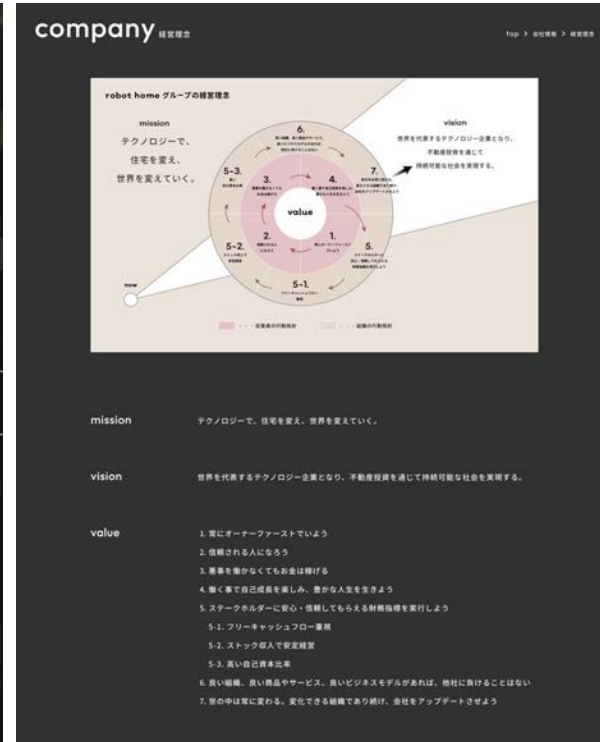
company 経営理念

top > 会社情報 > 経営理念

robot home グループの経営理念

mission
テクノロジーで、
住宅を変え、
世界を変えていく。

vision
世界を代表するテクノロジー企業となり、
不動産投資を通じて
持続可能な社会を実現する。

6.
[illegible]

7.
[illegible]

5-3.
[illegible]

3.
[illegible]

4.
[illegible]

value

2.
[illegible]

1.
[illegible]

5-2.
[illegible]

5.
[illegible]

5-1.
フリーキャッシュフロー重視

now

・・・従業員の行動指針 ・・・組織の行動指針

mission
テクノロジーで、住宅を変え、世界を変えていく。

vision
世界を代表するテクノロジー企業となり、不動産投資を通じて持続可能な社会を実現する。

value
1. 常にオーナーファーストでいよう
2. 信頼される人になろう
3. 悪事を働かなくてもお金は稼げる
4. 働く事で自己成長を楽しみ、豊かな人生を生きよう
5. ステークホルダーに安心・信頼してもらえる財務指標を実行しよう
5-1. フリーキャッシュフロー重視
5-2. ストック収入で安定経営
5-3. 高い自己資本比率
6. 良い組織、良い商品やサービス、良いビジネスモデルがあれば、他社に負けることはない
7. 世の中は常に変わる。変化できる組織であり続け、会社をアップデートさせよう